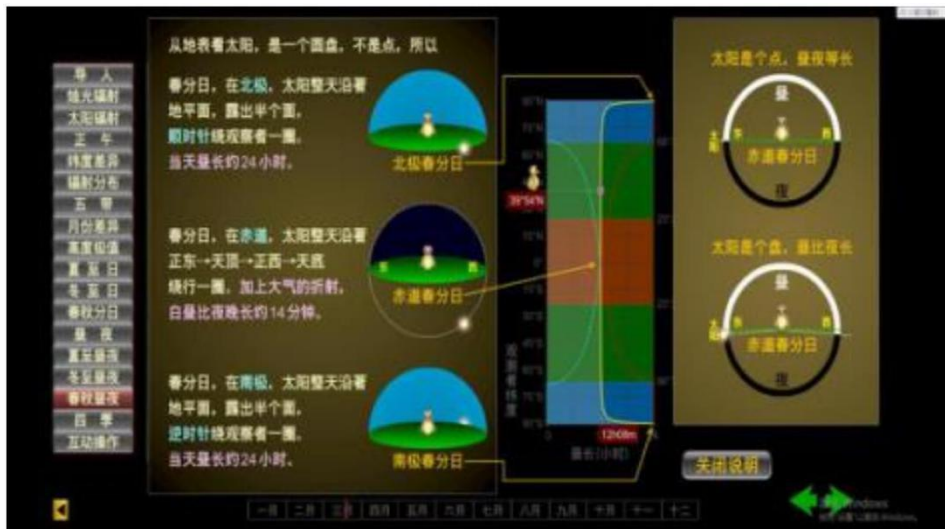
导入
阳光辐射
太阳辐射
正午
纬度差异
辐射分布
五带
月份差异
高度极值
夏至日
冬至日
春秋分日
昼夜
夏至昼夜
冬至昼夜
春秋昼夜
四季
互动操作

从地表看太阳，是一个圆盘，不是点，所以

春分日，在北极，太阳整天沿着地平面，露出半个圆，顺时针绕观察者一圈，当天昼长约24小时。

北极春分日

春分日，在赤道，太阳整天沿着正东→天顶→正西→天底绕行一圈，加上大气的折射，白昼比夜晚长约14分钟。

东 西
赤道春分日

春分日，在南极，太阳整天沿着地平面，露出半个圆，逆时针绕观察者一圈，当天昼长约24小时。

南极春分日

90°
75°
60°
45°
30°
15°
0°
15°
30°
45°
60°
75°
90°
39°54'N
观测者纬度
12h08m
昼长(小时)

太阳是个点，昼夜等长
昼
东 西
赤道春分日
夜

太阳是个盘，昼比夜长
昼
东 西
赤道春分日
夜

关闭说明

一月 二月 三月 四月 五月 六月 七月 八月 九月 十月 十一 十二

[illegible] Windows
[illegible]